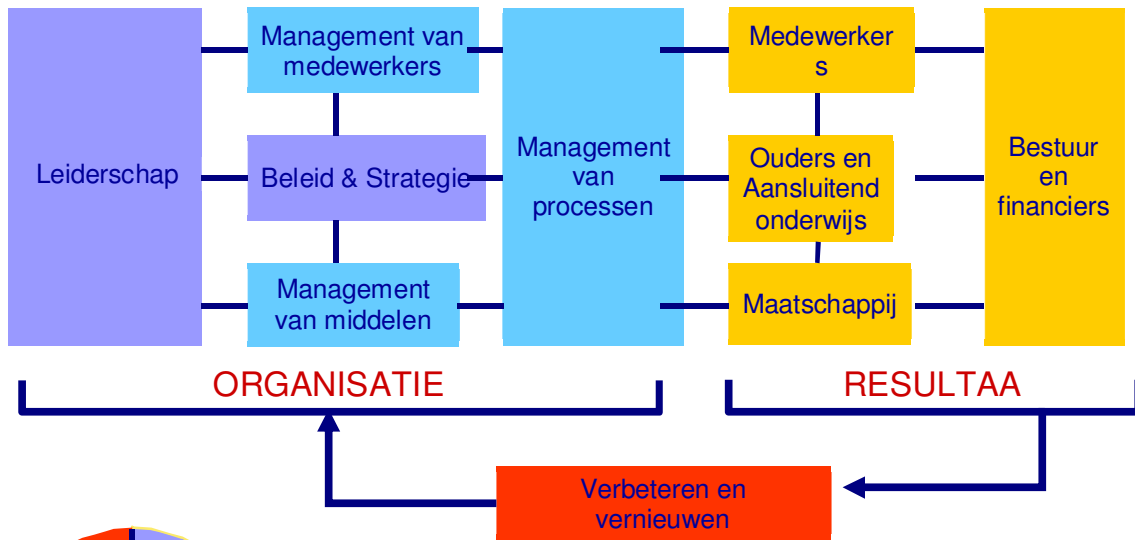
Leiderschap

Management van medewerkers

Beleid & Strategie

Management van middelen

Management van processen

Medewerkers

Ouders en Aansluitend onderwijs

Maatschappij

Bestuur en financiers

ORGANISATIE

RESULTAA

Verbeteren en vernieuwen